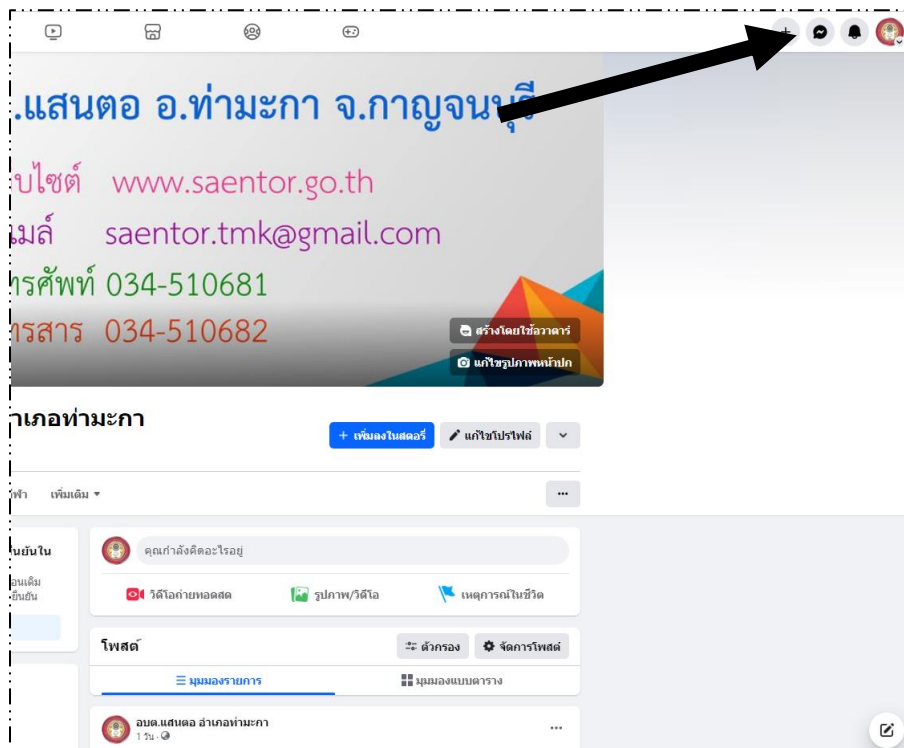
.แสนตอ อ.ท่ามะกา จ.กาญจนบุรี
บไซต์ www.saentor.go.th
มล์ saentor.tmk@gmail.com
ทรศัพท์ 034-510681
ทรสาร 034-510682

สร้างโดยใช้อวาตาร์
แก้ไขรูปภาพหน้าปก

าเภอท่ามะกา

+ เพิ่มลงในสตอรี่
แก้ไขโปรไฟล์

ฟ้า เพิ่มเติม ▾

...

นยันใน
อนเดิม
ยืนยัน

คุณกำลังคิดอะไรอยู่

วิดีโอถ่ายทอดสด
รูปภาพ/วิดีโอ
เหตุการณ์ในชีวิต

โพสต์
ตัวกรอง
จัดการโพสต์

มุมมองรายการ
มุมมองแบบตาราง

อบต.แสนตอ อำเภอท่ามะกา
1 วัน ·

...